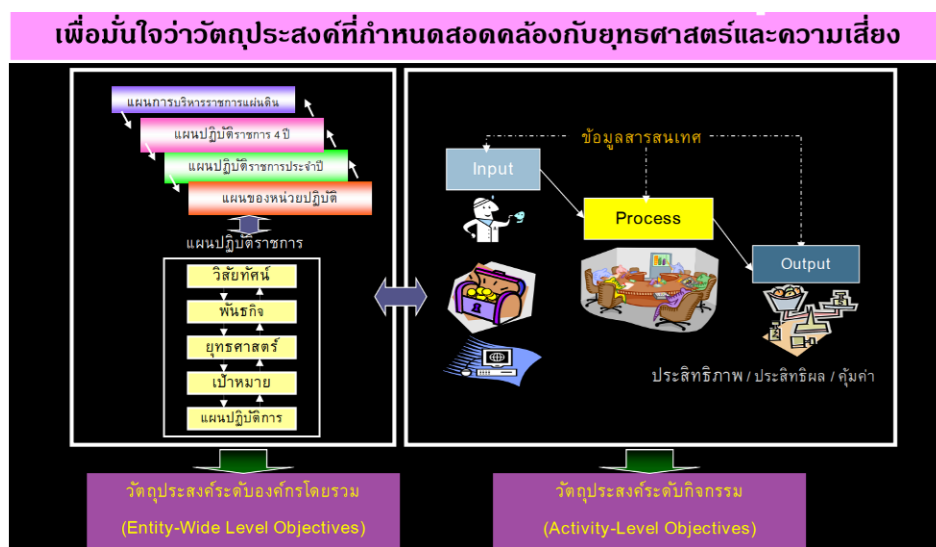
เพื่อมั่นใจว่าวัตถุประสงค์ที่กำหนดสอดคล้องกับยุทธศาสตร์และความเสี่ยง

แผนการบริหารราชการแผ่นดิน

แผนปฏิบัติราชการ 4 ปี

แผนปฏิบัติราชการประจำปี

แผนของหน่วยปฏิบัติ

แผนปฏิบัติราชการ

วิสัยทัศน์

พันธกิจ

ยุทธศาสตร์

เป้าหมาย

แผนปฏิบัติการ

ข้อมูลสารสนเทศ

Input

Process

Output

ประสิทธิภาพ / ประสิทธิผล / คุ้มค่า

วัตถุประสงค์ระดับองค์กรโดยรวม

(Entity-Wide Level Objectives)

วัตถุประสงค์ระดับกิจกรรม

(Activity-Level Objectives)